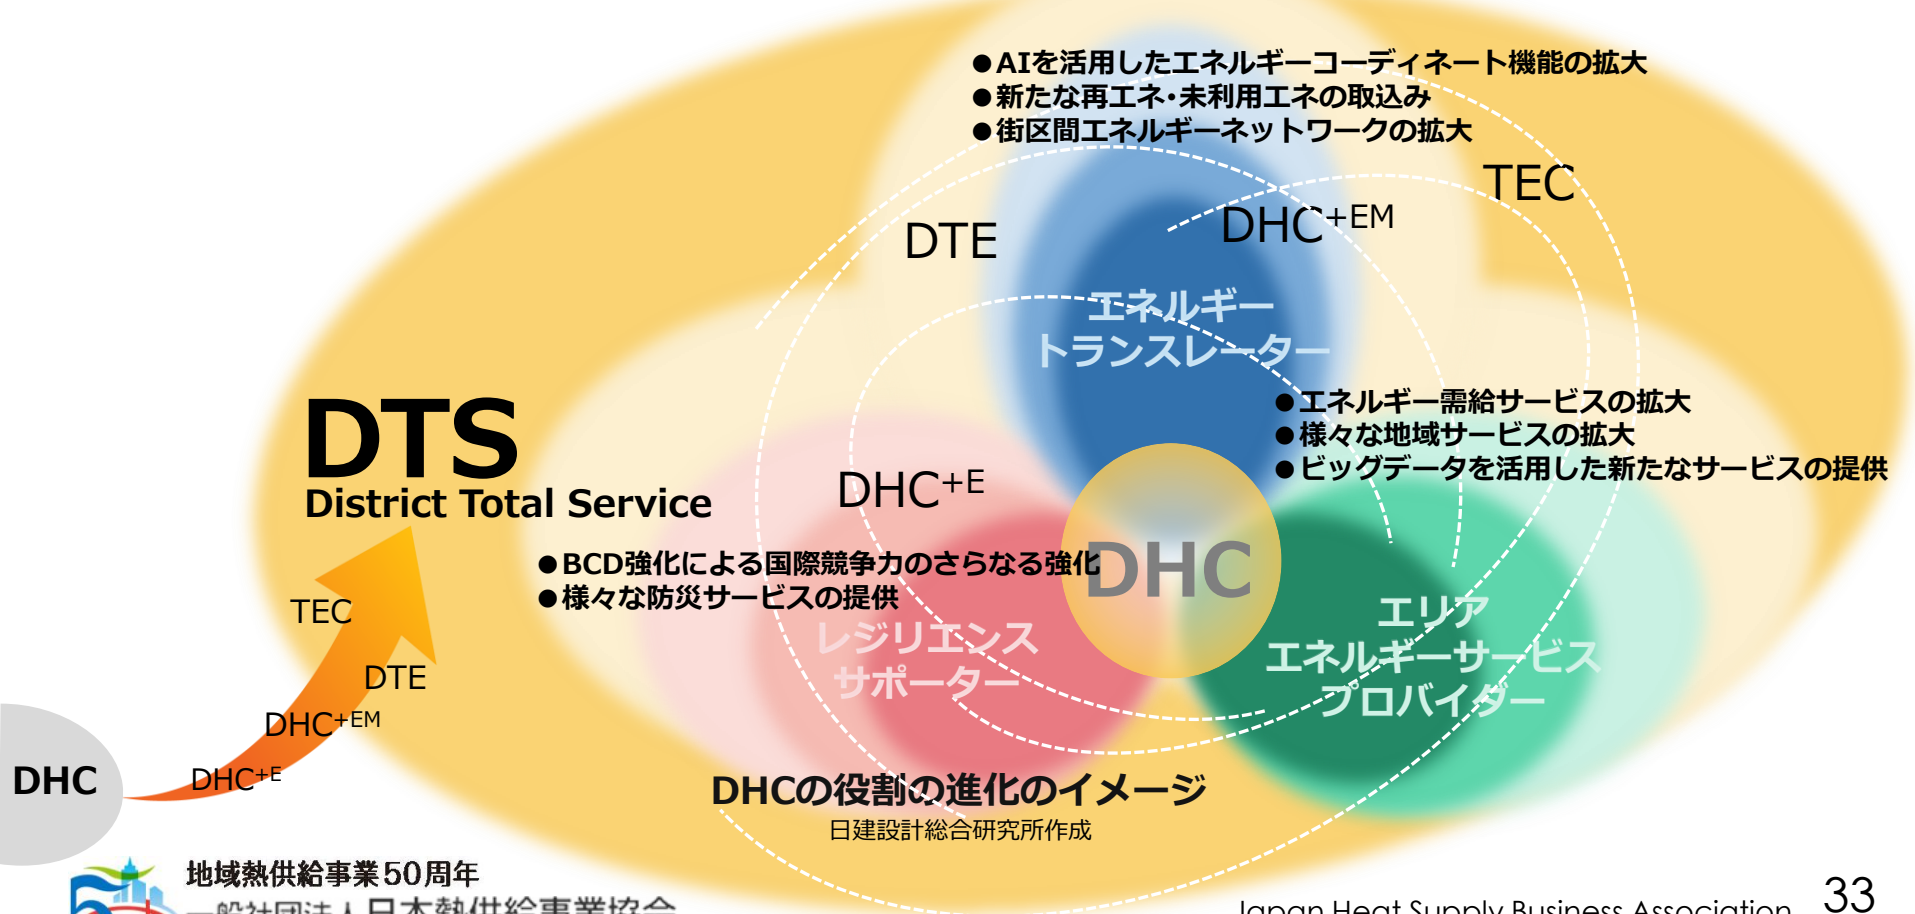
●AIを活用したエネルギーコーディネート機能の拡大
●新たな再エネ・未利用エネの取込み
●街区間エネルギーネットワークの拡大

TEC

DTE

DHC$^{+EM}$

エネルギートランスレーター

●エネルギー需給サービスの拡大
●様々な地域サービスの拡大
●ビッグデータを活用した新たなサービスの提供

DTS
District Total Service

DHC$^{+E}$

●BCD強化による国際競争力のさらなる強化
●様々な防災サービスの提供

DHC

レジリエンスサポーター

エリアエネルギーサービスプロバイダー

TEC
DTE
DHC$^{+EM}$
DHC$^{+E}$
DHC

DHCの役割の進化のイメージ
日建設計総合研究所作成

地域熱供給事業50周年
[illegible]

Japan Heat Supply Business Association
33